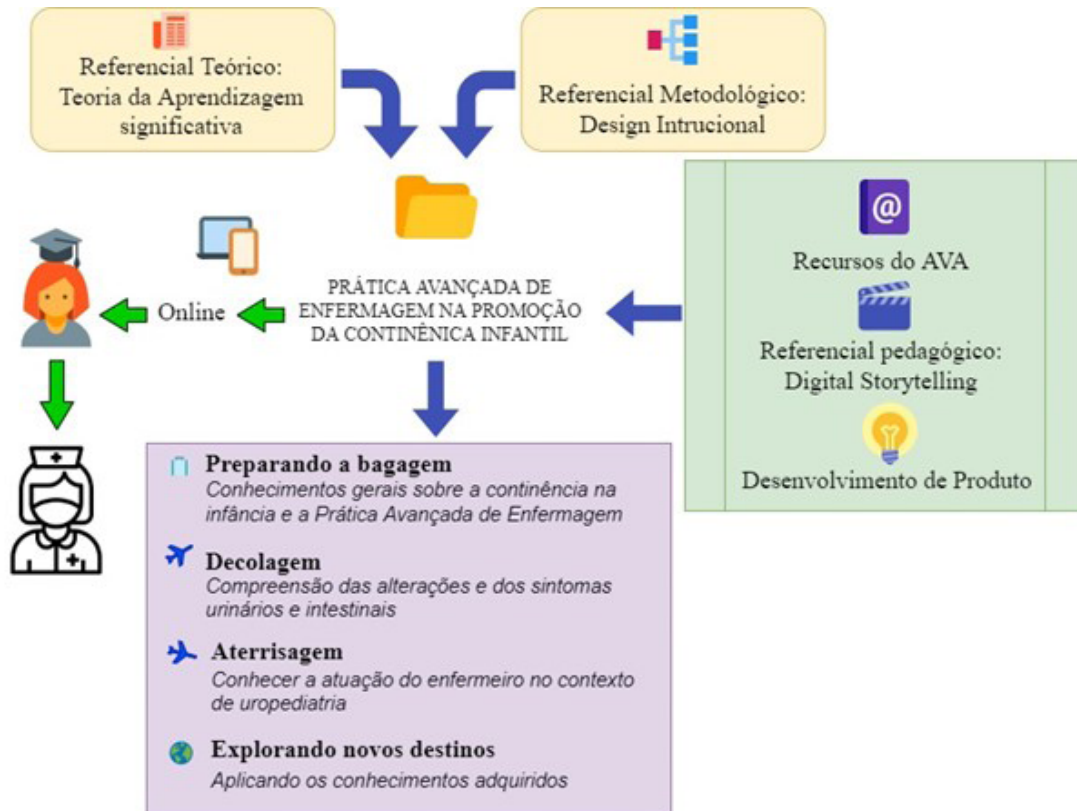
Referencial Teórico: Teoria da Aprendizagem significativa

Referencial Metodológico: Design Intrucional

Recursos do AVA

Referencial pedagógico: Digital Storytelling

Desenvolvimento de Produto

Online

PRÁTICA AVANÇADA DE ENFERMAGEM NA PROMOÇÃO DA CONTINÊNICA INFANTIL

Preparando a bagagem
Conhecimentos gerais sobre a continência na infância e a Prática Avançada de Enfermagem

Decolagem
Compreensão das alterações e dos sintomas urinários e intestinais

Aterrisagem
Conhecer a atuação do enfermeiro no contexto de uropediatria

Explorando novos destinos
Aplicando os conhecimentos adquiridos